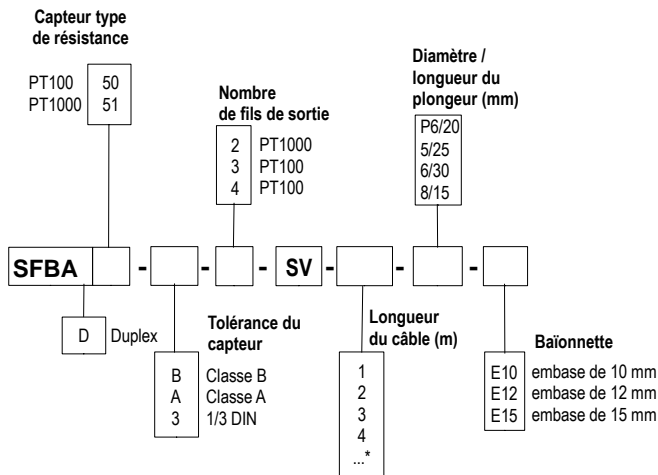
**Capteur type de résistance**

PT100 50
PT1000 51

**Nombre de fils de sortie**

2 PT1000
3 PT100
4 PT100

**Diamètre / longueur du plongeur (mm)**

P6/20
5/25
6/30
8/15

SFBA - - - SV - - -

D Duplex

**Tolérance du capteur**

B Classe B
A Classe A
3 1/3 DIN

**Longueur du câble (m)**

1
2
3
4
...*

**Baïonnette**

E10 embase de 10 mm
E12 embase de 12 mm
E15 embase de 15 mm